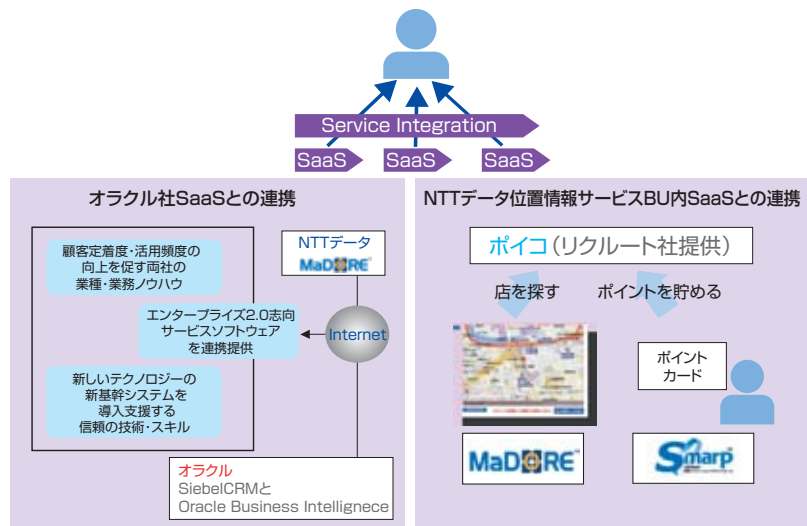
Service Integration

SaaS SaaS SaaS

オラクル社SaaSとの連携

顧客定着度・活用頻度の向上を促す両社の業種・業務ノウハウ

エンタープライズ2.0志向サービスソフトウェアを連携提供

新しいテクノロジーの新基幹システムを導入支援する信頼の技術・スキル

NTTデータ
MaDORE

Internet

オラクル
SiebelCRMと
Oracle Business Intellignece

NTTデータ位置情報サービスBU内SaaSとの連携

ポイコ(リクルート社提供)

店を探す　ポイントを貯める

ポイントカード

MaDORE

Smarp